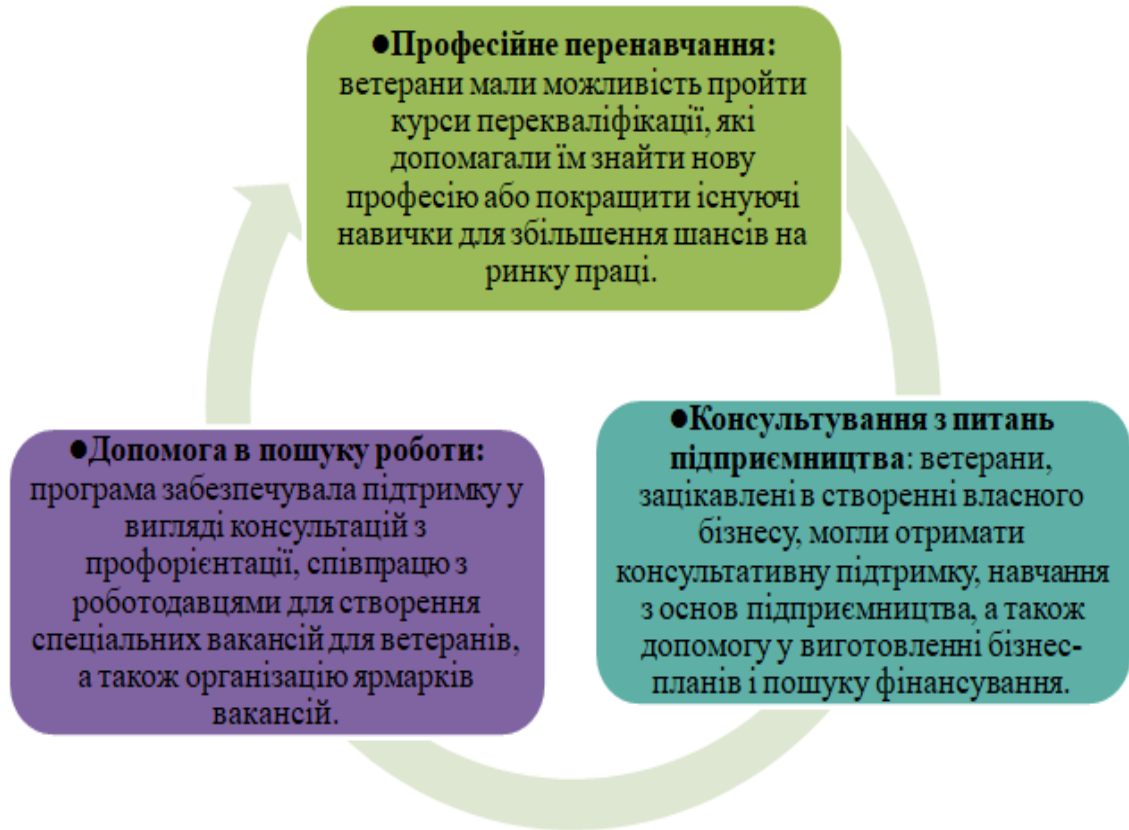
●Професійне перенавчання: ветерани мали можливість пройти курси перекваліфікації, які допомагали їм знайти нову професію або покращити існуючі навички для збільшення шансів на ринку праці.

●Консультування з питань підприємництва: ветерани, зацікавлені в створенні власного бізнесу, могли отримати консультативну підтримку, навчання з основ підприємництва, а також допомогу у виготовленні бізнес-планів і пошуку фінансування.

●Допомога в пошуку роботи: програма забезпечувала підтримку у вигляді консультацій з профорієнтації, співпрацю з роботодавцями для створення спеціальних вакансій для ветеранів, а також організацію ярмарків вакансій.